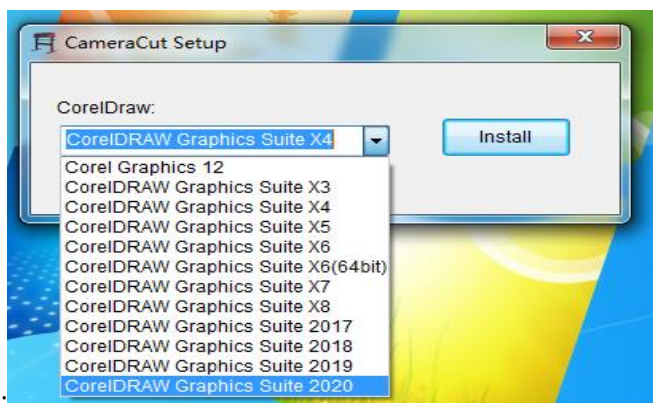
CameraCut Setup

CorelDraw:

CorelDRAW Graphics Suite X4

Install

Corel Graphics 12
CorelDRAW Graphics Suite X3
CorelDRAW Graphics Suite X4
CorelDRAW Graphics Suite X5
CorelDRAW Graphics Suite X6
CorelDRAW Graphics Suite X6(64bit)
CorelDRAW Graphics Suite X7
CorelDRAW Graphics Suite X8
CorelDRAW Graphics Suite 2017
CorelDRAW Graphics Suite 2018
CorelDRAW Graphics Suite 2019
CorelDRAW Graphics Suite 2020